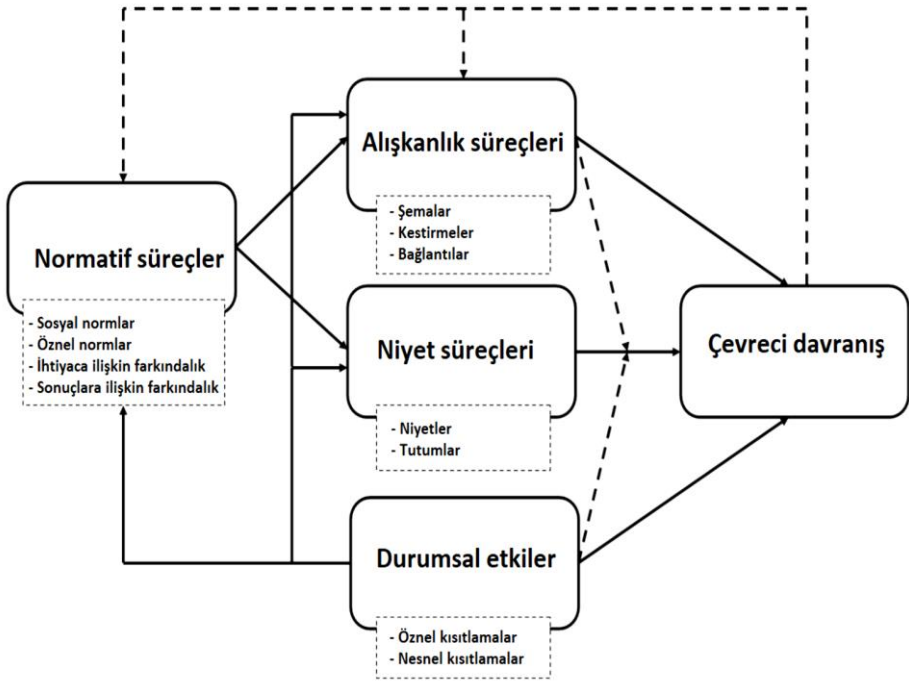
Alışkanlık süreçleri

- Şemalar
- Kestirmeler
- Bağlantılar

Normatif süreçler

- Sosyal normlar
- Öznel normlar
- İhtiyaca ilişkin farkındalık
- Sonuçlara ilişkin farkındalık

Niyet süreçleri

- Niyetler
- Tutumlar

Çevreci davranış

Durumsal etkiler

- Öznel kısıtlamalar
- Nesnel kısıtlamalar